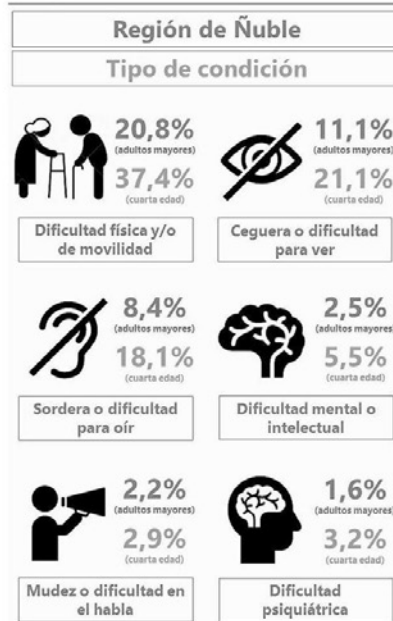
Región de Ñuble

Tipo de condición

20,8%
(adultos mayores)
37,4%
(cuarta edad)
Dificultad física y/o de movilidad

11,1%
(adultos mayores)
21,1%
(cuarta edad)
Ceguera o dificultad para ver

8,4%
(adultos mayores)
18,1%
(cuarta edad)
Sordera o dificultad para oír

2,5%
(adultos mayores)
5,5%
(cuarta edad)
Dificultad mental o intelectual

2,2%
(adultos mayores)
2,9%
(cuarta edad)
Mudez o dificultad en el habla

1,6%
(adultos mayores)
3,2%
(cuarta edad)
Dificultad psiquiátrica